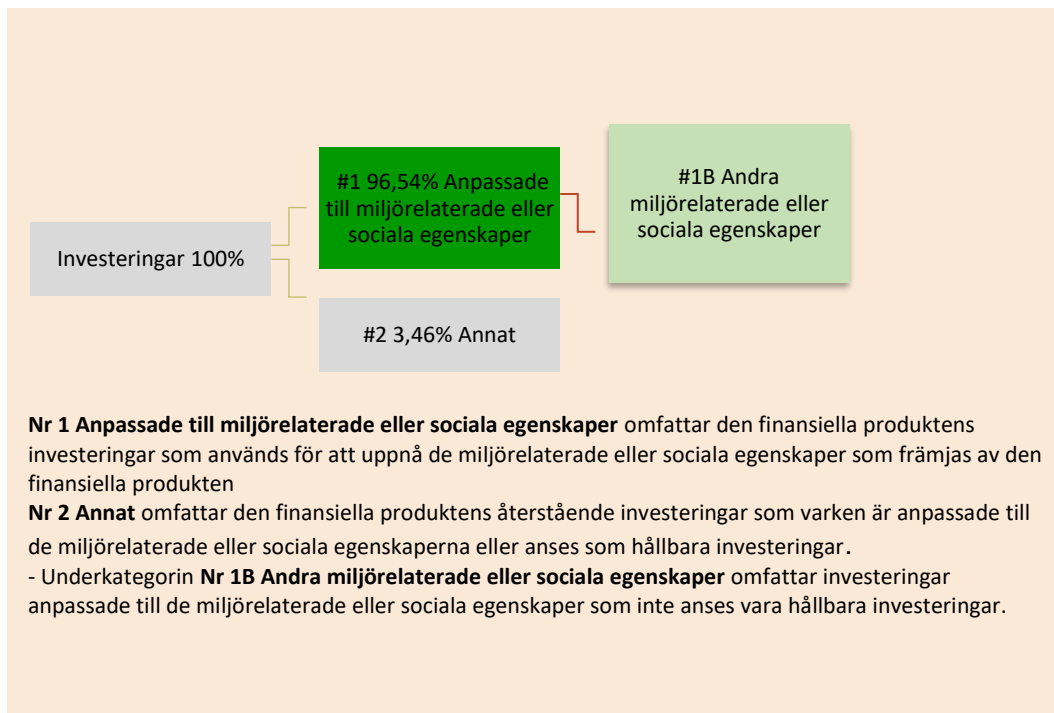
Investeringar 100%

#1 96,54% Anpassade till miljörelaterade eller sociala egenskaper

#1B Andra miljörelaterade eller sociala egenskaper

#2 3,46% Annat

**Nr 1 Anpassade till miljörelaterade eller sociala egenskaper** omfattar den finansiella produktens investeringar som används för att uppnå de miljörelaterade eller sociala egenskaper som främjas av den finansiella produkten
**Nr 2 Annat** omfattar den finansiella produktens återstående investeringar som varken är anpassade till de miljörelaterade eller sociala egenskaperna eller anses som hållbara investeringar.
- Underkategorin **Nr 1B Andra miljörelaterade eller sociala egenskaper** omfattar investeringar anpassade till de miljörelaterade eller sociala egenskaper som inte anses vara hållbara investeringar.